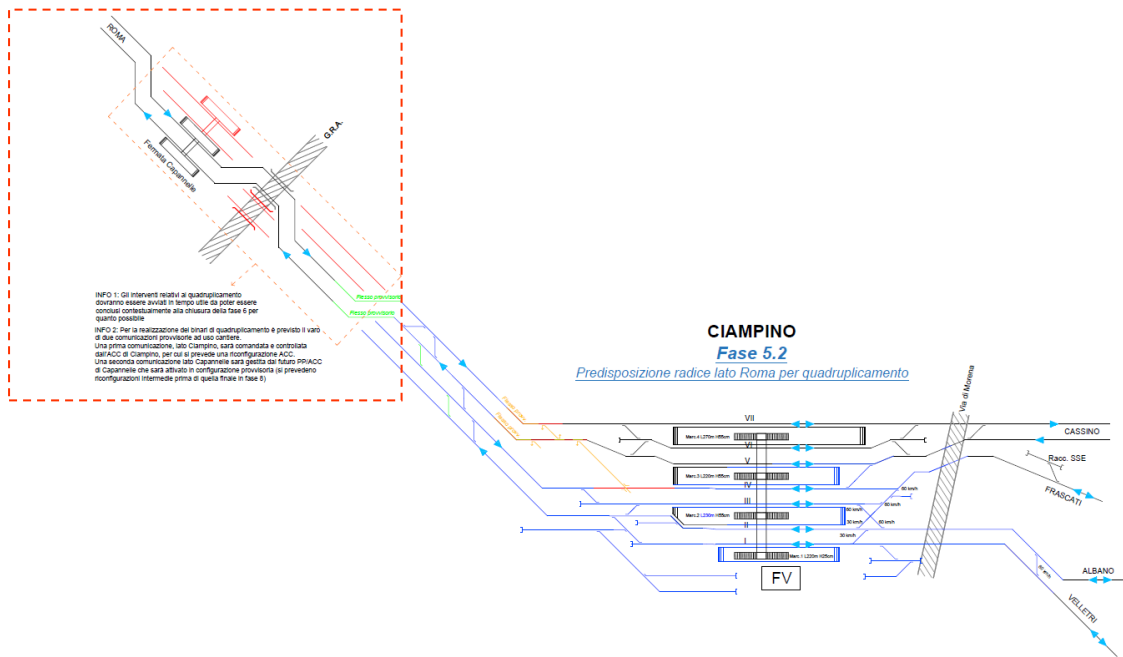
ROMA

G.R.A.

Fermata Capannelle

INFO 1: Gli interventi relativi al quadruplicamento dovranno essere avviati in tempo utile da poter essere conclusi contestualmente alla chiusura della fase 6 per quanto possibile

INFO 2: Per la realizzazione dei binari di quadruplicamento è previsto il varo di due comunicazioni provvisorie ad uso cantiere.
Una prima comunicazione, lato Ciampino, sarà comandata e controllata dall'ACC di Ciampino, per cui si prevede una riconfigurazione ACC.
Una seconda comunicazione lato Capannelle sarà gestita dal futuro PP/ACC di Capannelle che sarà attivato in configurazione provvisoria (si prevedono riconfigurazioni intermedie prima di quella finale in fase 8)

Passo provvisorio
Passo Sovrabinario

CIAMPINO
Fase 5.2
Predisposizione radice lato Roma per quadruplicamento

Via di Morena

VII
VI
V
IV
III
II
I

Marc.4 L270m H55cm
Marc.3 L220m H55cm
Marc.2 L230m H55cm
Marc.1 L220m H55cm

60 km/h
30 km/h
80 km/h
30 km/h

CASSINO
Racc. SSE
FRASCATI
ALBANO
VELLETRI

FV